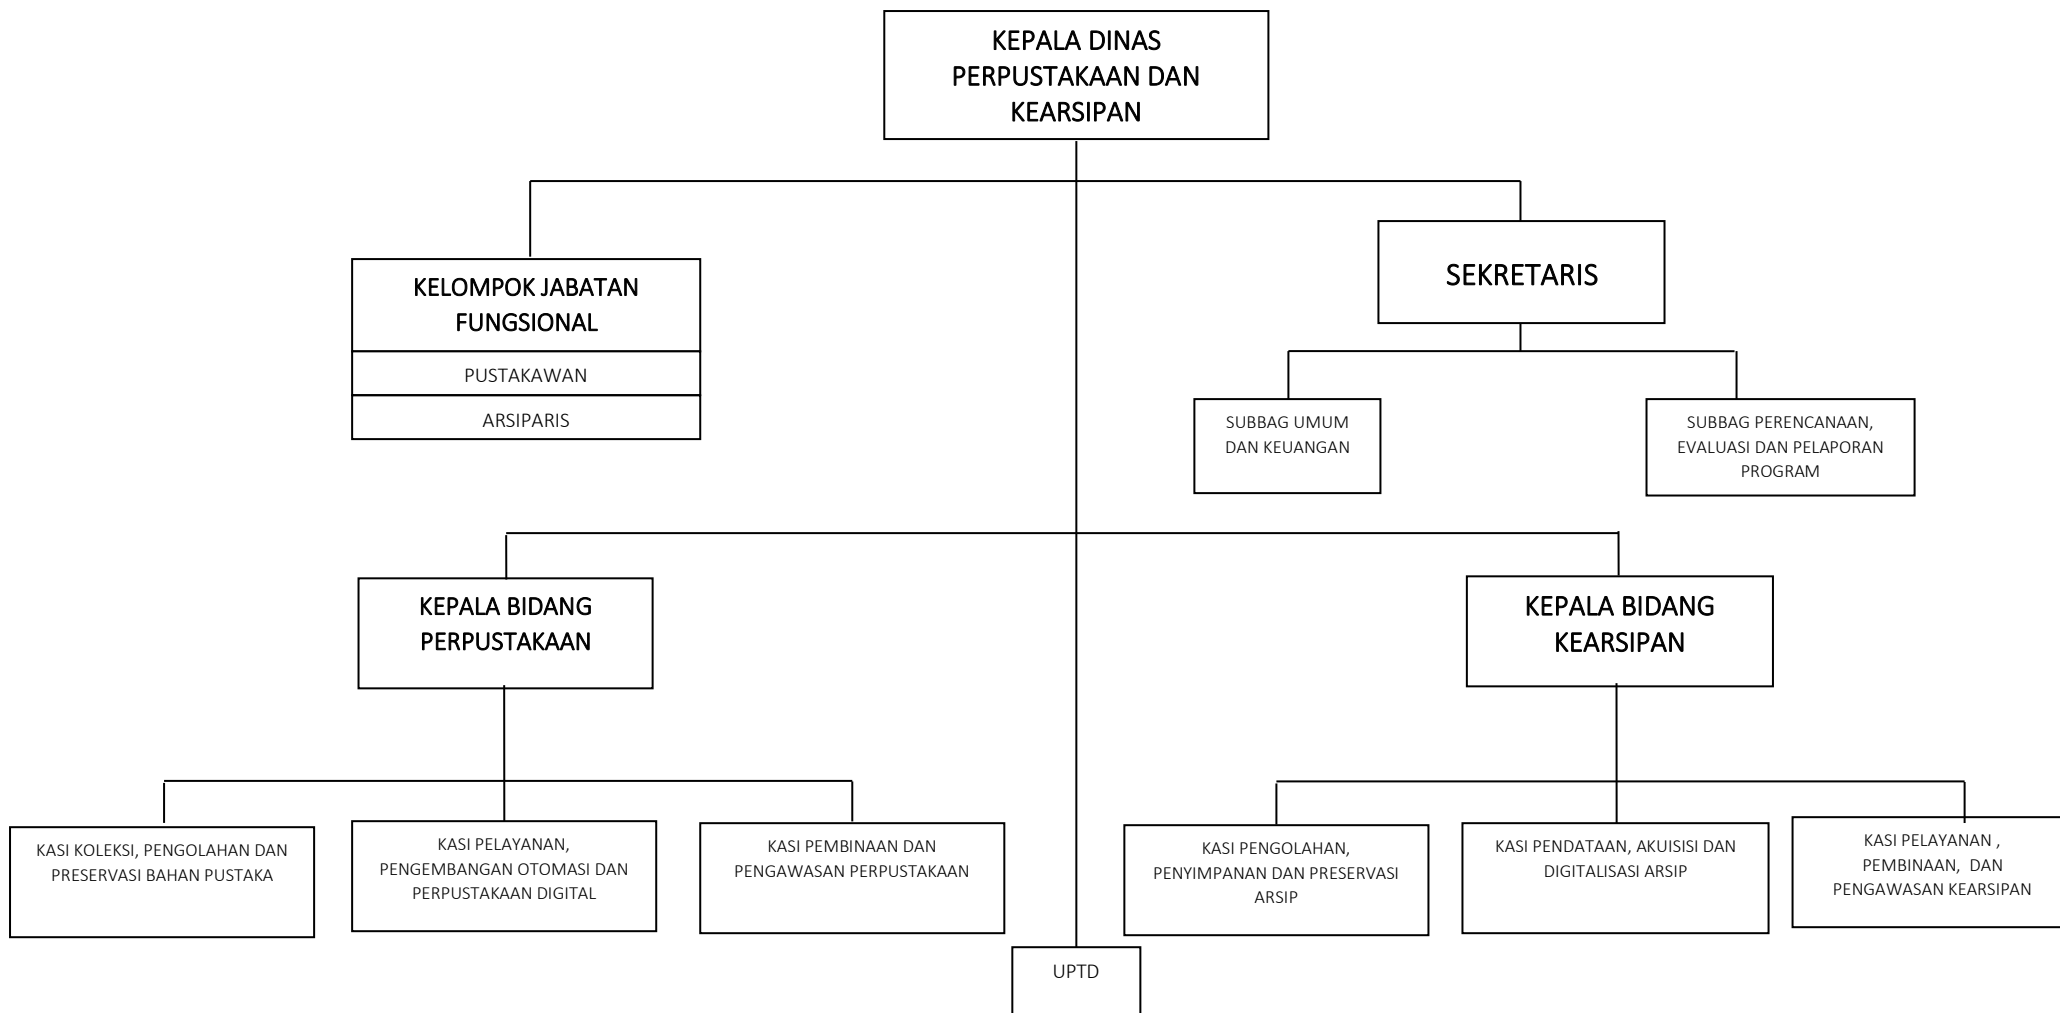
KEPALA DINAS PERPUSTAKAAN DAN KEARSIPAN

KELOMPOK JABATAN FUNGSIONAL

PUSTAKAWAN

ARSIPARIS

SEKRETARIS

SUBBAG UMUM DAN KEUANGAN

SUBBAG PERENCANAAN, EVALUASI DAN PELAPORAN PROGRAM

KEPALA BIDANG PERPUSTAKAAN

KEPALA BIDANG KEARSIPAN

KASI KOLEKSI, PENGOLAHAN DAN PRESERVASI BAHAN PUSTAKA

KASI PELAYANAN, PENGEMBANGAN OTOMASI DAN PERPUSTAKAAN DIGITAL

KASI PEMBINAAN DAN PENGAWASAN PERPUSTAKAAN

KASI PENGOLAHAN, PENYIMPANAN DAN PRESERVASI ARSIP

KASI PENDATAAN, AKUISISI DAN DIGITALISASI ARSIP

KASI PELAYANAN , PEMBINAAN, DAN PENGAWASAN KEARSIPAN

UPTD